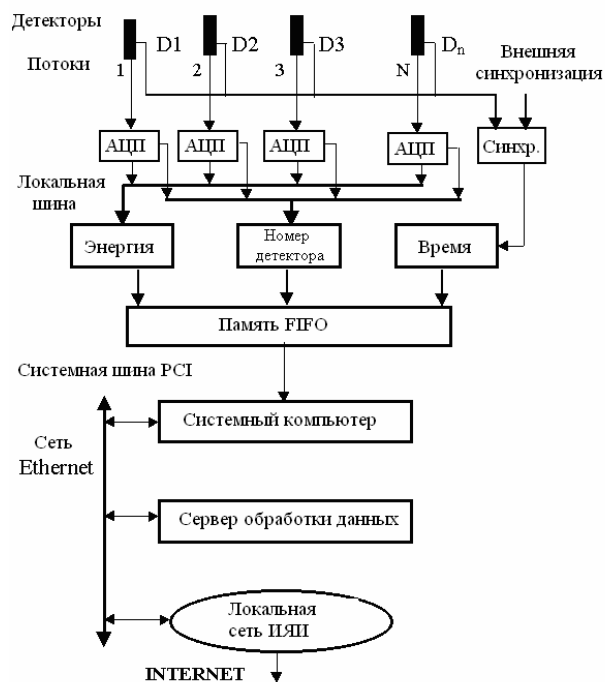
Детекторы

D1 D2 D3 $D_n$

Потоки

1 2 3 N

Внешняя синхронизация

АЦП АЦП АЦП АЦП Синхр.

Локальная шина

Энергия

Номер детектора

Время

Память FIFO

Системная шина PCI

Сеть Ethernet

Системный компьютер

Сервер обработки данных

Локальная сеть ИЯИ

INTERNET